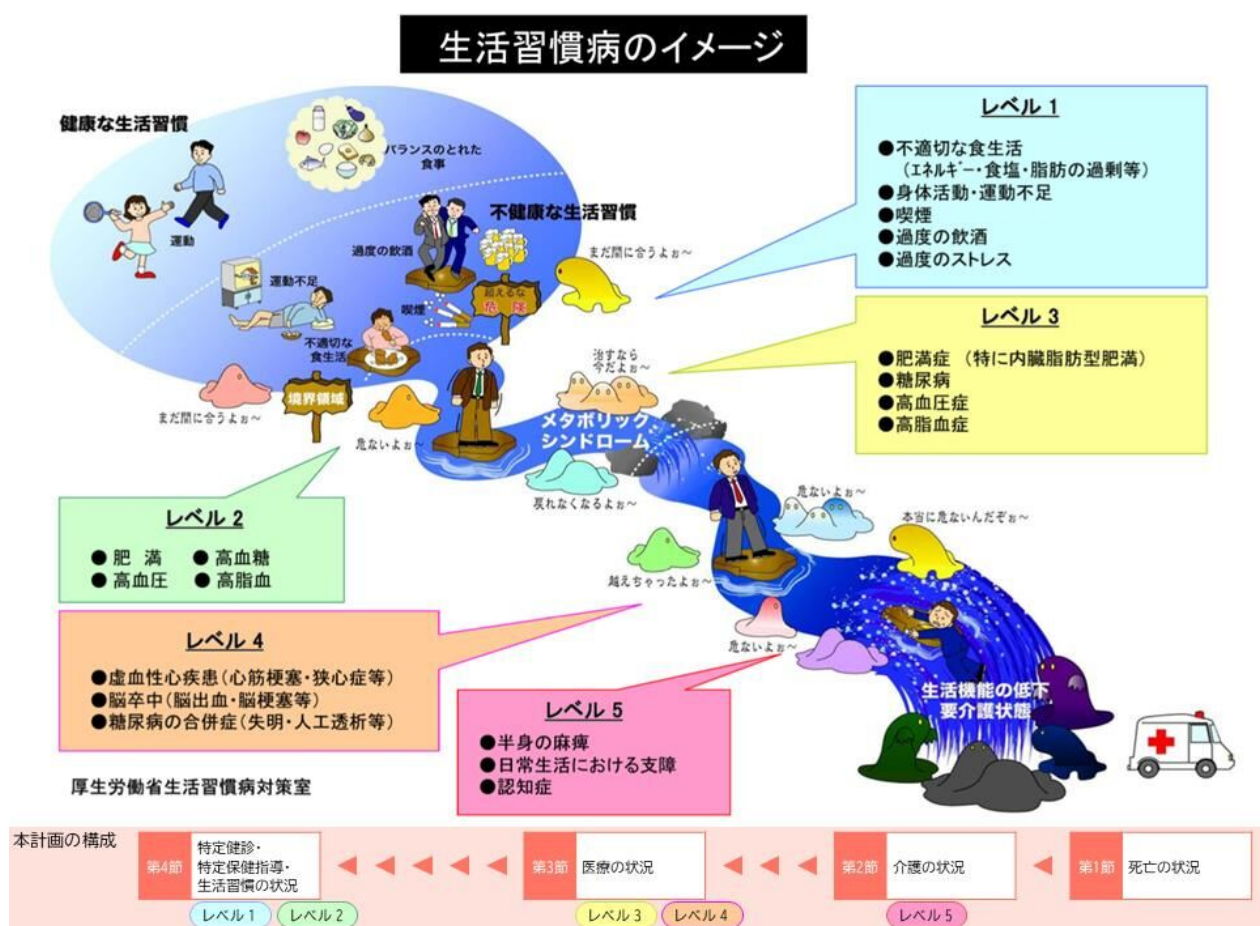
生活習慣病のイメージ

健康な生活習慣

バランスのとれた食事

運動

不健康な生活習慣

過度の飲酒

運動不足

喫煙

不適切な食生活

越えるな危険

まだ間に合うよぉ～

境界領域

まだ間に合うよぉ～

危ないよぉ～

治すなら今だよぉ～

メタボリックシンドローム

戻れなくなるよぉ～

危ないよぉ～

本当に危ないんだぞぉ～

越えちゃったよぉ～

危ないよぉ～

生活機能の低下
要介護状態

レベル 1
●不適切な食生活
（ｴﾈﾙｷﾞｰ・食塩・脂肪の過剰等）
●身体活動・運動不足
●喫煙
●過度の飲酒
●過度のストレス

レベル 3
●肥満症 （特に内臓脂肪型肥満）
●糖尿病
●高血圧症
●高脂血症

レベル 2
●肥 満 ●高血糖
●高血圧 ●高脂血

レベル 4
●虚血性心疾患（心筋梗塞・狭心症等）
●脳卒中（脳出血・脳梗塞等）
●糖尿病の合併症（失明・人工透析等）

レベル 5
●半身の麻痺
●日常生活における支障
●認知症

厚生労働省生活習慣病対策室

本計画の構成

第4節 特定健診・特定保健指導・生活習慣の状況
レベル 1 レベル 2

第3節 医療の状況
レベル 3 レベル 4

第2節 介護の状況
レベル 5

第1節 死亡の状況